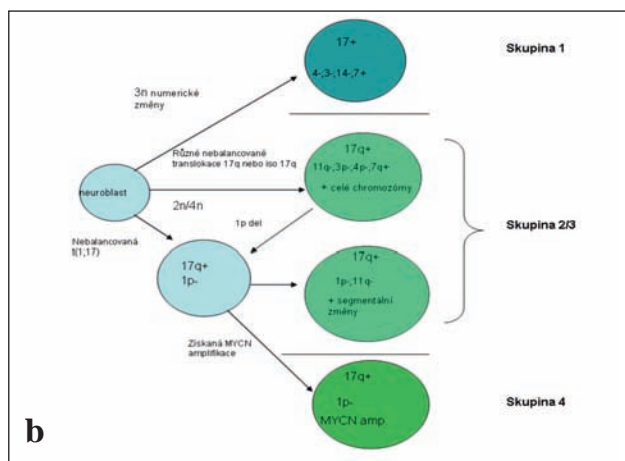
17+
4-;3-;14-;7+

Skupina 1

3n numerické změny

Různé nebalancované translokace 17q nebo iso 17q

17q+
11q-;3p-;4p-;7q+
+ celé chromozómy

neuroblast

2n/4n

1p del

Skupina 2/3

Nebalancovaná t(1;17)

17q+
1p-

17q+
1p-;11q-
+ segmentální změny

Získaná MYCN amplifikace

17q+
1p-
MYCN amp.

Skupina 4

b